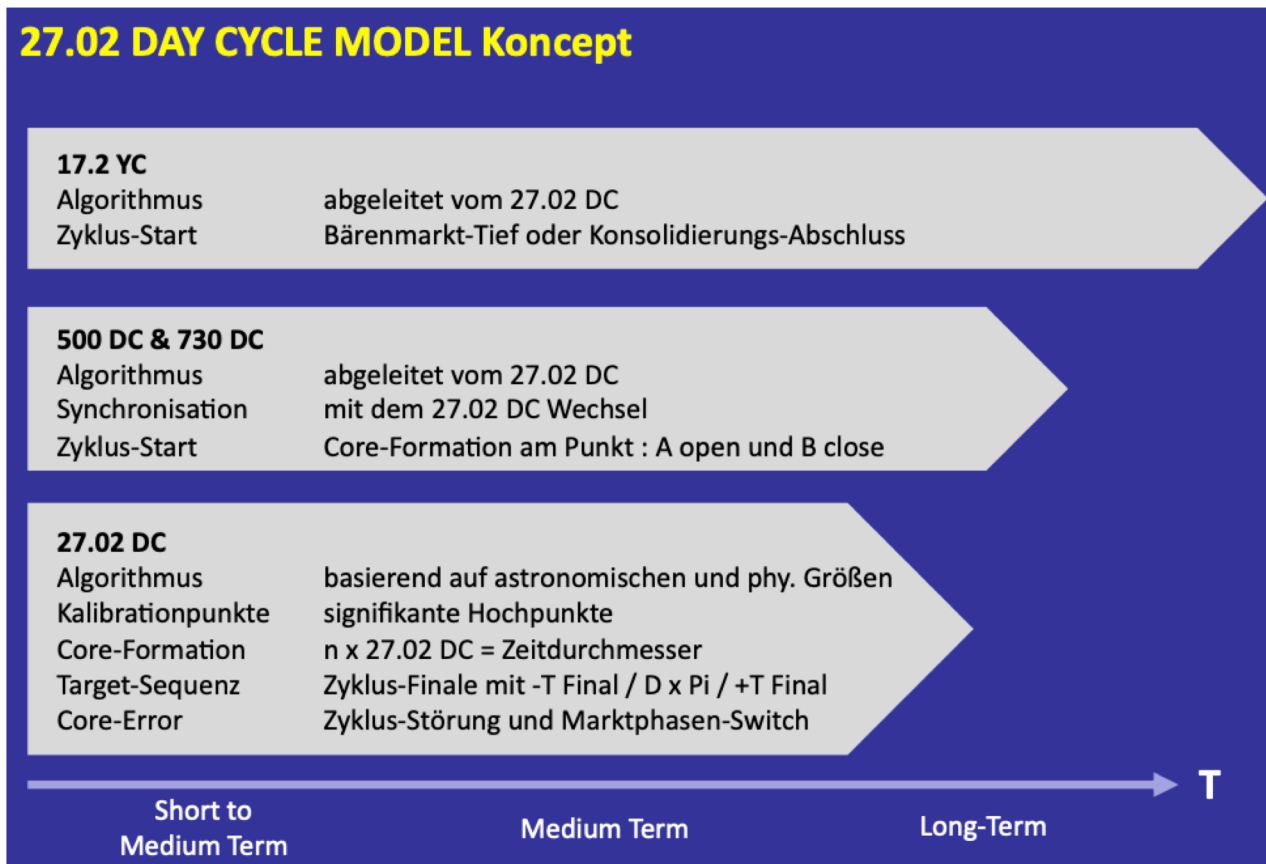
27.02 DAY CYCLE MODEL Koncept

17.2 YC
Algorithmus abgeleitet vom 27.02 DC
Zyklus-Start Bärenmarkt-Tief oder Konsolidierungs-Abschluss

500 DC & 730 DC
Algorithmus abgeleitet vom 27.02 DC
Synchronisation mit dem 27.02 DC Wechsel
Zyklus-Start Core-Formation am Punkt : A open und B close

27.02 DC
Algorithmus basierend auf astronomischen und phy. Größen
Kalibrationpunkte signifikante Hochpunkte
Core-Formation n x 27.02 DC = Zeitdurchmesser
Target-Sequenz Zyklus-Finale mit -T Final / D x Pi / +T Final
Core-Error Zyklus-Störung und Marktphasen-Switch

T

Short to Medium Term

Medium Term

Long-Term